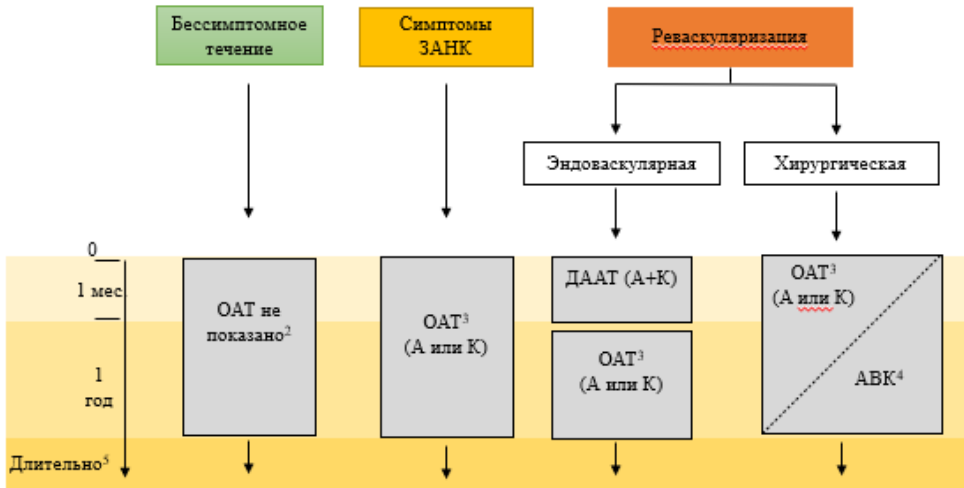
Бессимптомное течение

Симптомы ЗАНК

Реваскуляризация

Эндоваскулярная

Хирургическая

0

1 мес.

1 год

Длительно$^5$

ОАТ не показано$^2$

ОАТ$^3$ (А или К)

ДААТ (А+К)

ОАТ$^3$ (А или К)

ОАТ$^3$ (А или К)

АВК$^4$